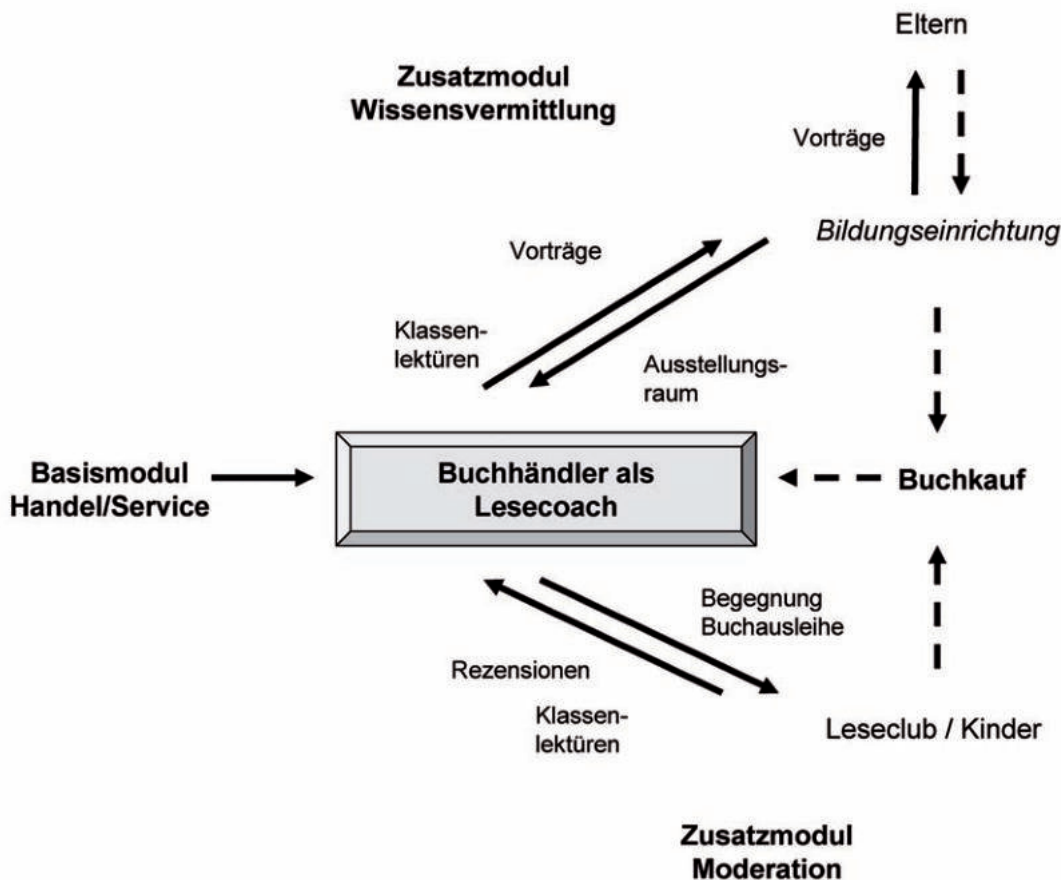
Eltern

Zusatzmodul Wissensvermittlung

Vorträge

Bildungseinrichtung

Vorträge

Klassenlektüren

Ausstellungsraum

Basismodul Handel/Service

Buchhändler als Lesecoach

Buchkauf

Begegnung Buchausleihe

Rezensionen

Klassenlektüren

Leseclub / Kinder

Zusatzmodul Moderation